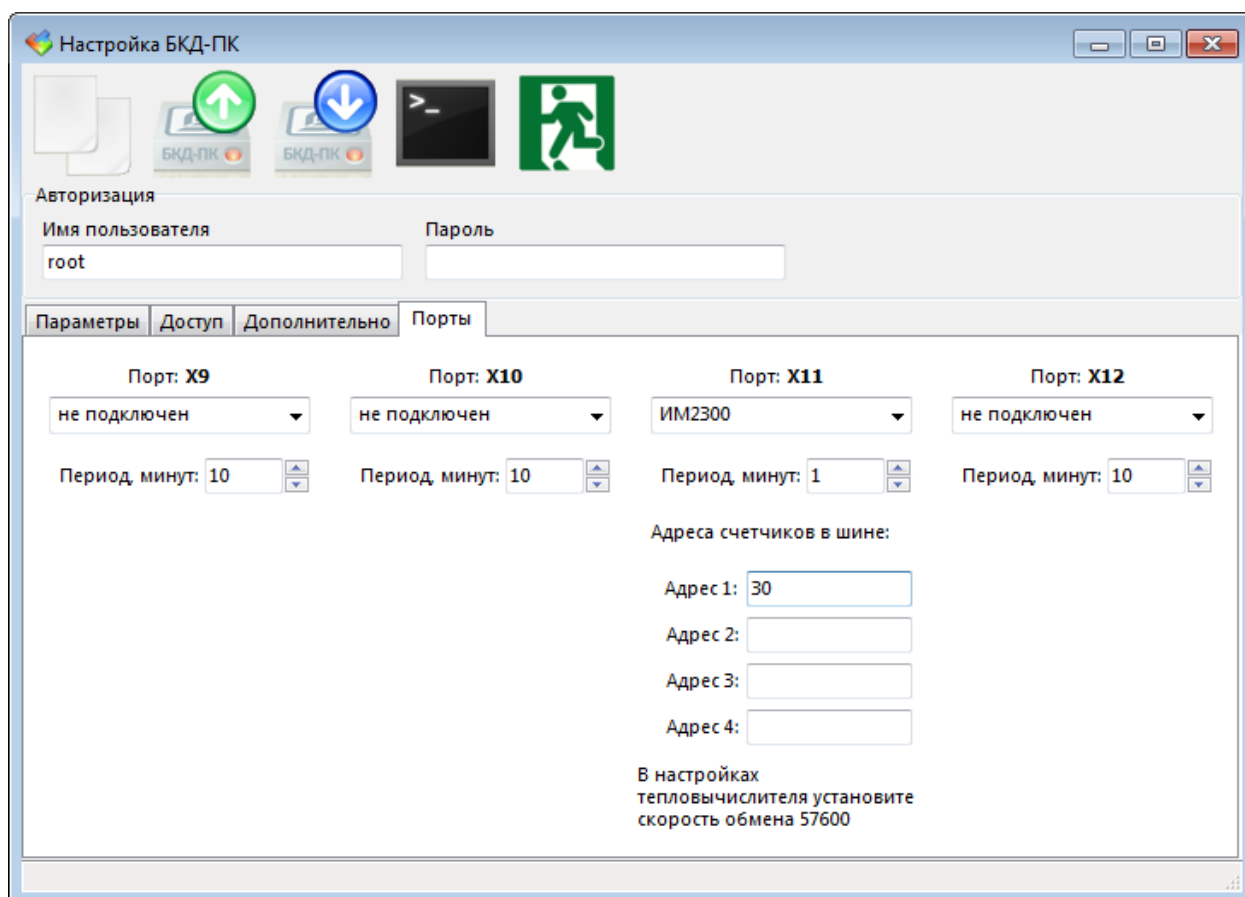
Настройка БКД-ПК

БКД-ПК
БКД-ПК

Авторизация
Имя пользователя
root
Пароль

Параметры | Доступ | Дополнительно | Порты

Порт: **X9**
не подключен
Период, минут: 10

Порт: **X10**
не подключен
Период, минут: 10

Порт: **X11**
ИМ2300
Период, минут: 1

Адреса счетчиков в шине:
Адрес 1: 30
Адрес 2:
Адрес 3:
Адрес 4:

В настройках тепловычислителя установите скорость обмена 57600

Порт: **X12**
не подключен
Период, минут: 10